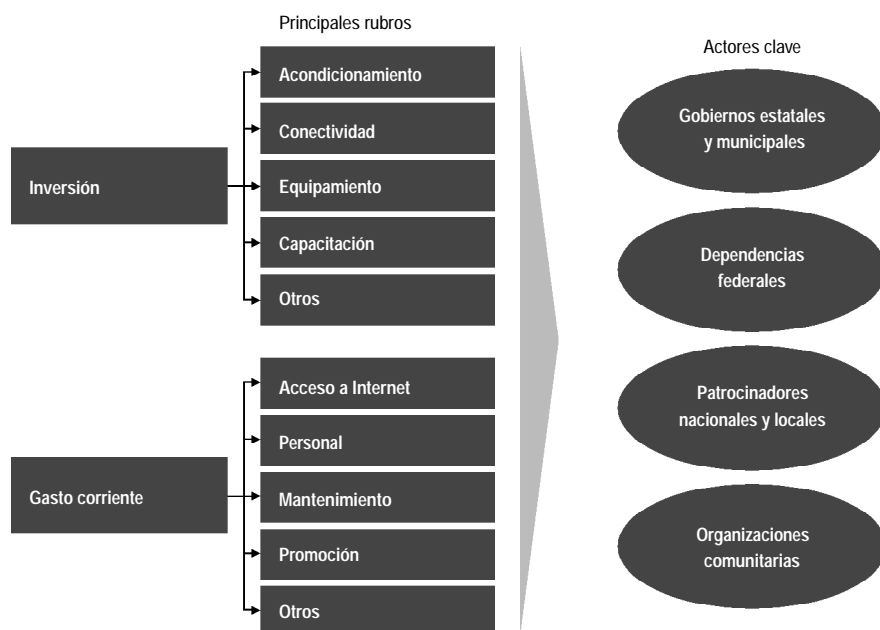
Principales rubros

Inversión

Acondicionamiento

Conectividad

Equipamiento

Capacitación

Otros

Gasto corriente

Acceso a Internet

Personal

Mantenimiento

Promoción

Otros

Actores clave

Gobiernos estatales y municipales

Dependencias federales

Patrocinadores nacionales y locales

Organizaciones comunitarias